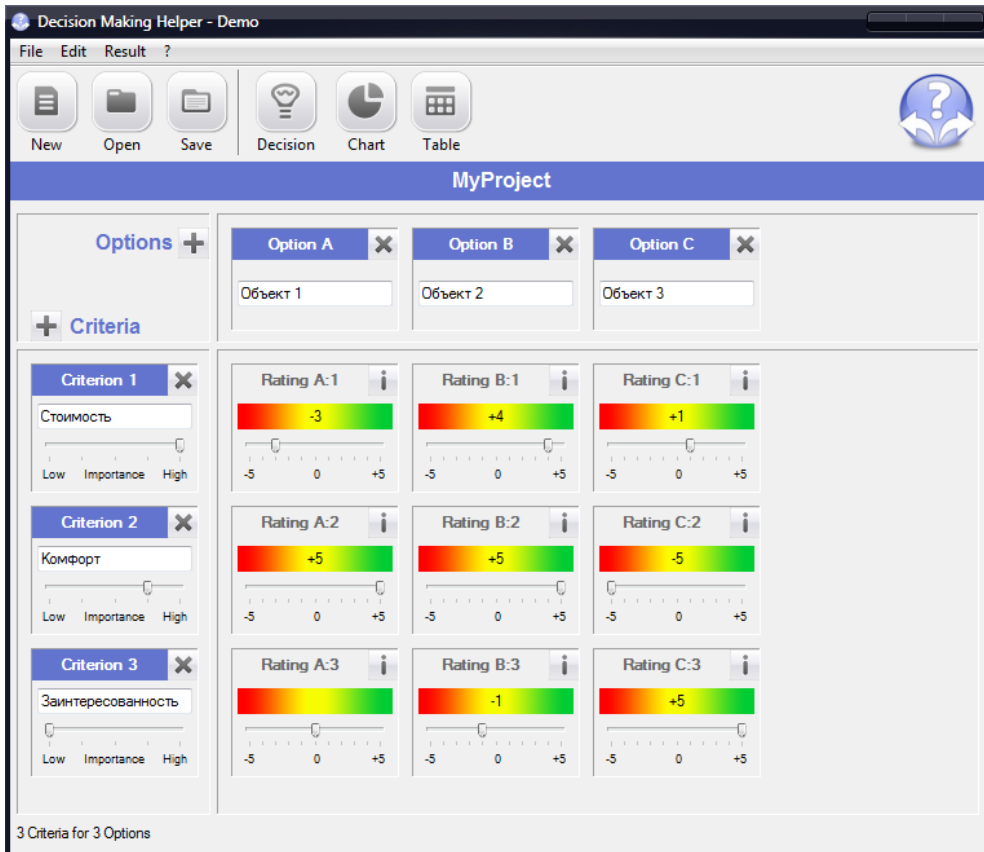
Decision Making Helper - Demo

File Edit Result ?

New Open Save Decision Chart Table

MyProject

Options

Criteria

Option A
Объект 1

Option B
Объект 2

Option C
Объект 3

Criterion 1
Стоимость
Low Importance High

Rating A:1
-3
-5 0 +5

Rating B:1
+4
-5 0 +5

Rating C:1
+1
-5 0 +5

Criterion 2
Комфорт
Low Importance High

Rating A:2
+5
-5 0 +5

Rating B:2
+5
-5 0 +5

Rating C:2
-5
-5 0 +5

Criterion 3
Заинтересованность
Low Importance High

Rating A:3
-5 0 +5

Rating B:3
-1
-5 0 +5

Rating C:3
+5
-5 0 +5

3 Criteria for 3 Options